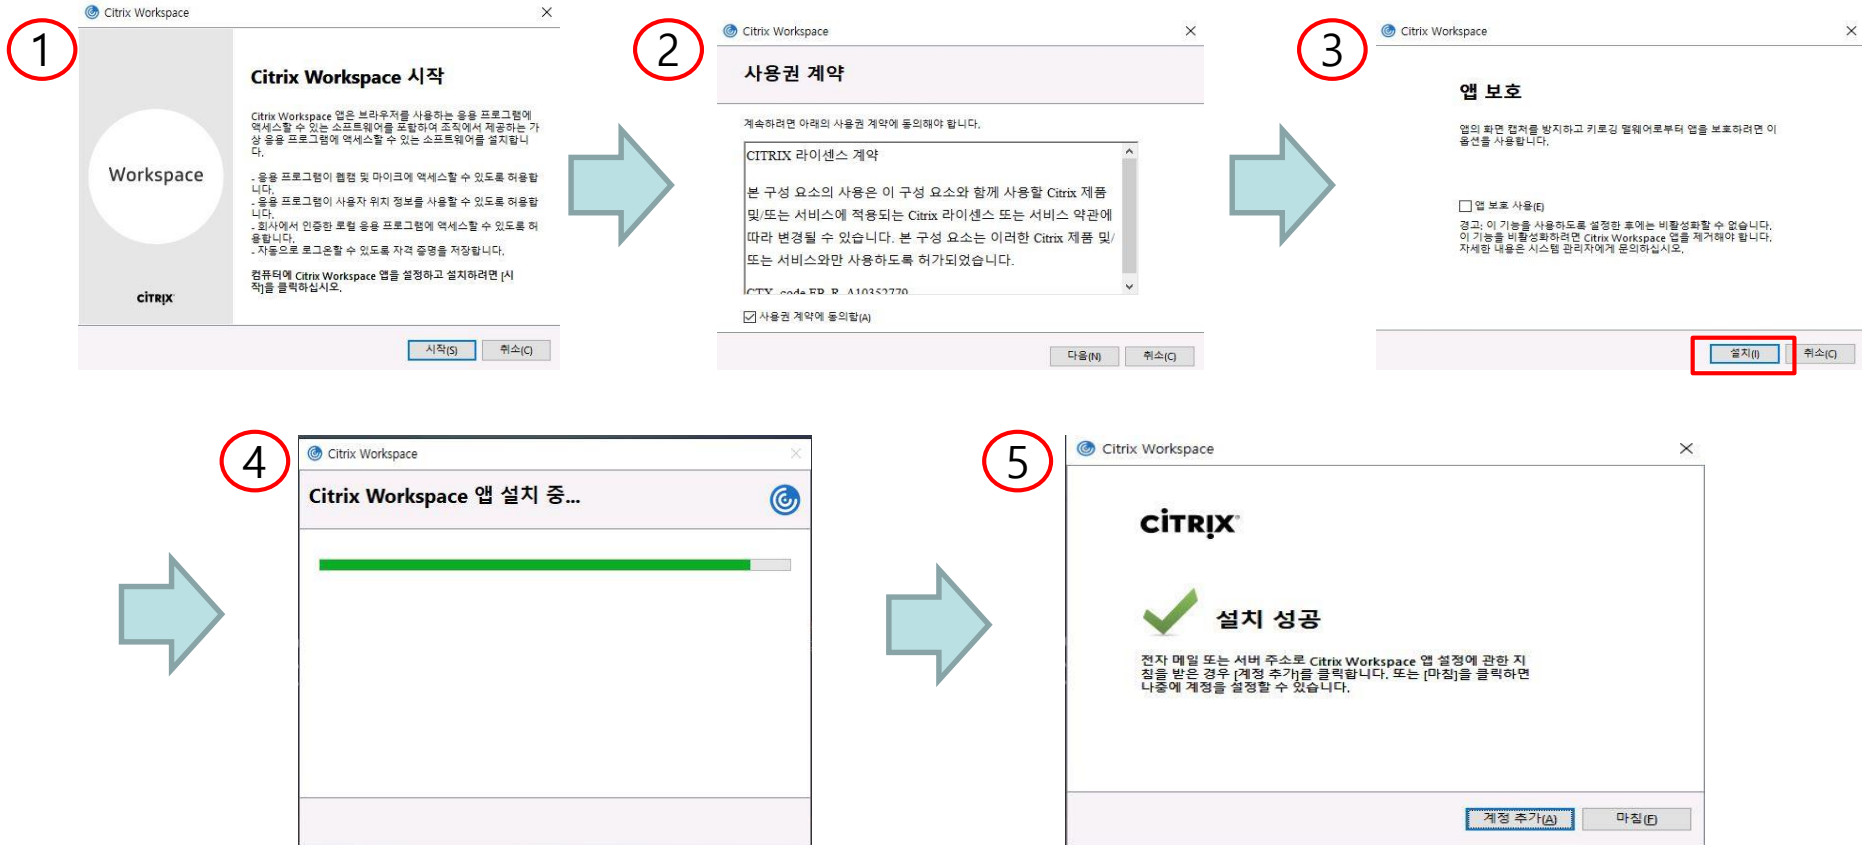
1

Citrix Workspace

Workspace

CİTRIX

Citrix Workspace 시작

Citrix Workspace 앱은 브라우저를 사용하는 응용 프로그램에 액세스할 수 있는 소프트웨어를 포함하여 조직에서 제공하는 가상 응용 프로그램에 액세스할 수 있는 소프트웨어를 설치합니다.

- 응용 프로그램이 웹캠 및 마이크에 액세스할 수 있도록 허용합니다.
- 응용 프로그램이 사용자 위치 정보를 사용할 수 있도록 허용합니다.
- 회사에서 인증한 로컬 응용 프로그램에 액세스할 수 있도록 허용합니다.
- 자동으로 로그온할 수 있도록 자격 증명을 저장합니다.

컴퓨터에 Citrix Workspace 앱을 설정하고 설치하려면 [시작]을 클릭하십시오.

시작(S) 취소(C)

2

Citrix Workspace

사용권 계약

계속하려면 아래의 사용권 계약에 동의해야 합니다.

CITRIX 라이센스 계약

본 구성 요소의 사용은 이 구성 요소와 함께 사용할 Citrix 제품 및/또는 서비스에 적용되는 Citrix 라이센스 또는 서비스 약관에 따라 변경될 수 있습니다. 본 구성 요소는 이러한 Citrix 제품 및/또는 서비스와만 사용하도록 허가되었습니다.

CTX_code EP_R_A10352779

사용권 계약에 동의함(A)

다음(N) 취소(C)

3

Citrix Workspace

앱 보호

앱의 화면 캡처를 방지하고 키로깅 멀웨어로부터 앱을 보호하려면 이 옵션을 사용합니다.

앱 보호 사용(E)

경고: 이 기능을 사용하도록 설정한 후에는 비활성화할 수 없습니다. 이 기능을 비활성화하려면 Citrix Workspace 앱을 제거해야 합니다. 자세한 내용은 시스템 관리자에게 문의하십시오.

설치(I) 취소(C)

4

Citrix Workspace

Citrix Workspace 앱 설치 중...

5

Citrix Workspace

CİTRIX

설치 성공

전자 메일 또는 서버 주소로 Citrix Workspace 앱 설정에 관한 지침을 받은 경우 [계정 추가]를 클릭합니다. 또는 [마침]을 클릭하면 나중에 계정을 설정할 수 있습니다.

계정 추가(A) 마침(F)